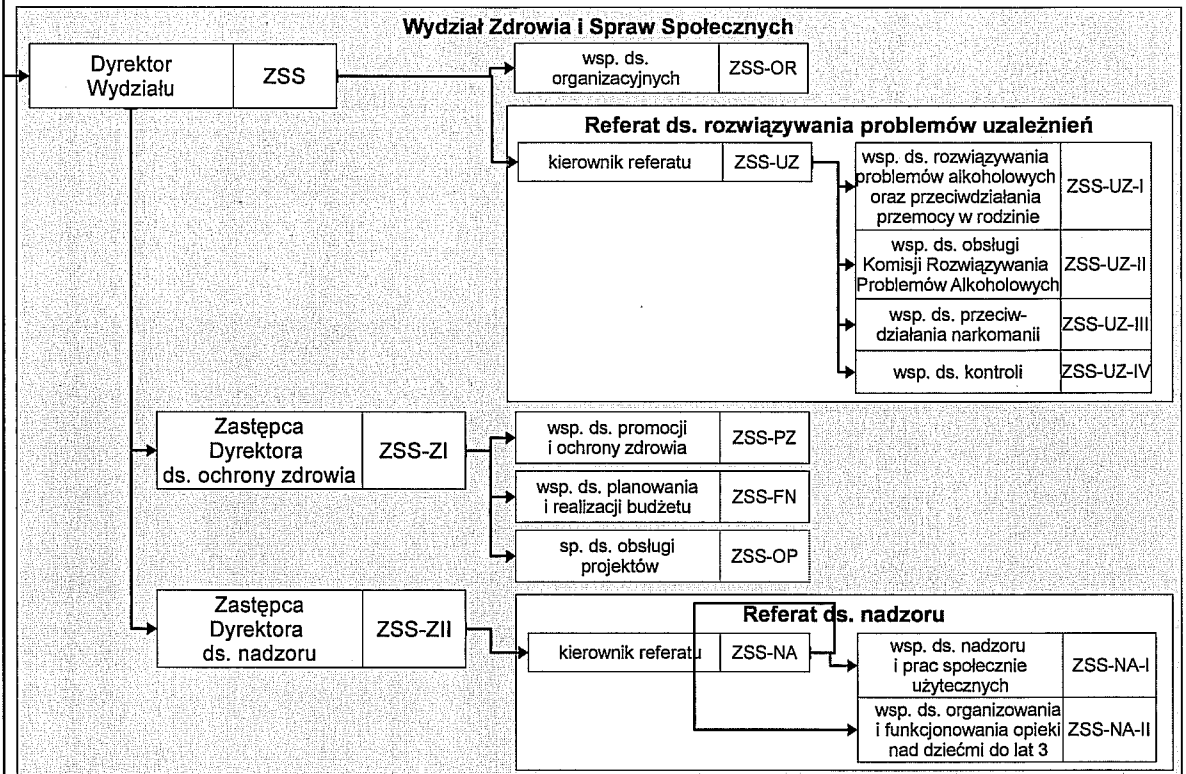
Wydział Zdrowia i Spraw Społecznych

Dyrektor Wydziału | ZSS

wsp. ds. organizacyjnych | ZSS-OR

Referat ds. rozwiązywania problemów uzależnień

kierownik referatu | ZSS-UZ

wsp. ds. rozwiązywania problemów alkoholowych oraz przeciwdziałania przemocy w rodzinie | ZSS-UZ-I

wsp. ds. obsługi Komisji Rozwiązywania Problemów Alkoholowych | ZSS-UZ-II

wsp. ds. przeciwdziałania narkomanii | ZSS-UZ-III

wsp. ds. kontroli | ZSS-UZ-IV

Zastępca Dyrektora ds. ochrony zdrowia | ZSS-ZI

wsp. ds. promocji i ochrony zdrowia | ZSS-PZ

wsp. ds. planowania i realizacji budżetu | ZSS-FN

sp. ds. obsługi projektów | ZSS-OP

Zastępca Dyrektora ds. nadzoru | ZSS-ZII

Referat ds. nadzoru

kierownik referatu | ZSS-NA

wsp. ds. nadzoru i prac społecznie użytecznych | ZSS-NA-I

wsp. ds. organizowania i funkcjonowania opieki nad dziećmi do lat 3 | ZSS-NA-II